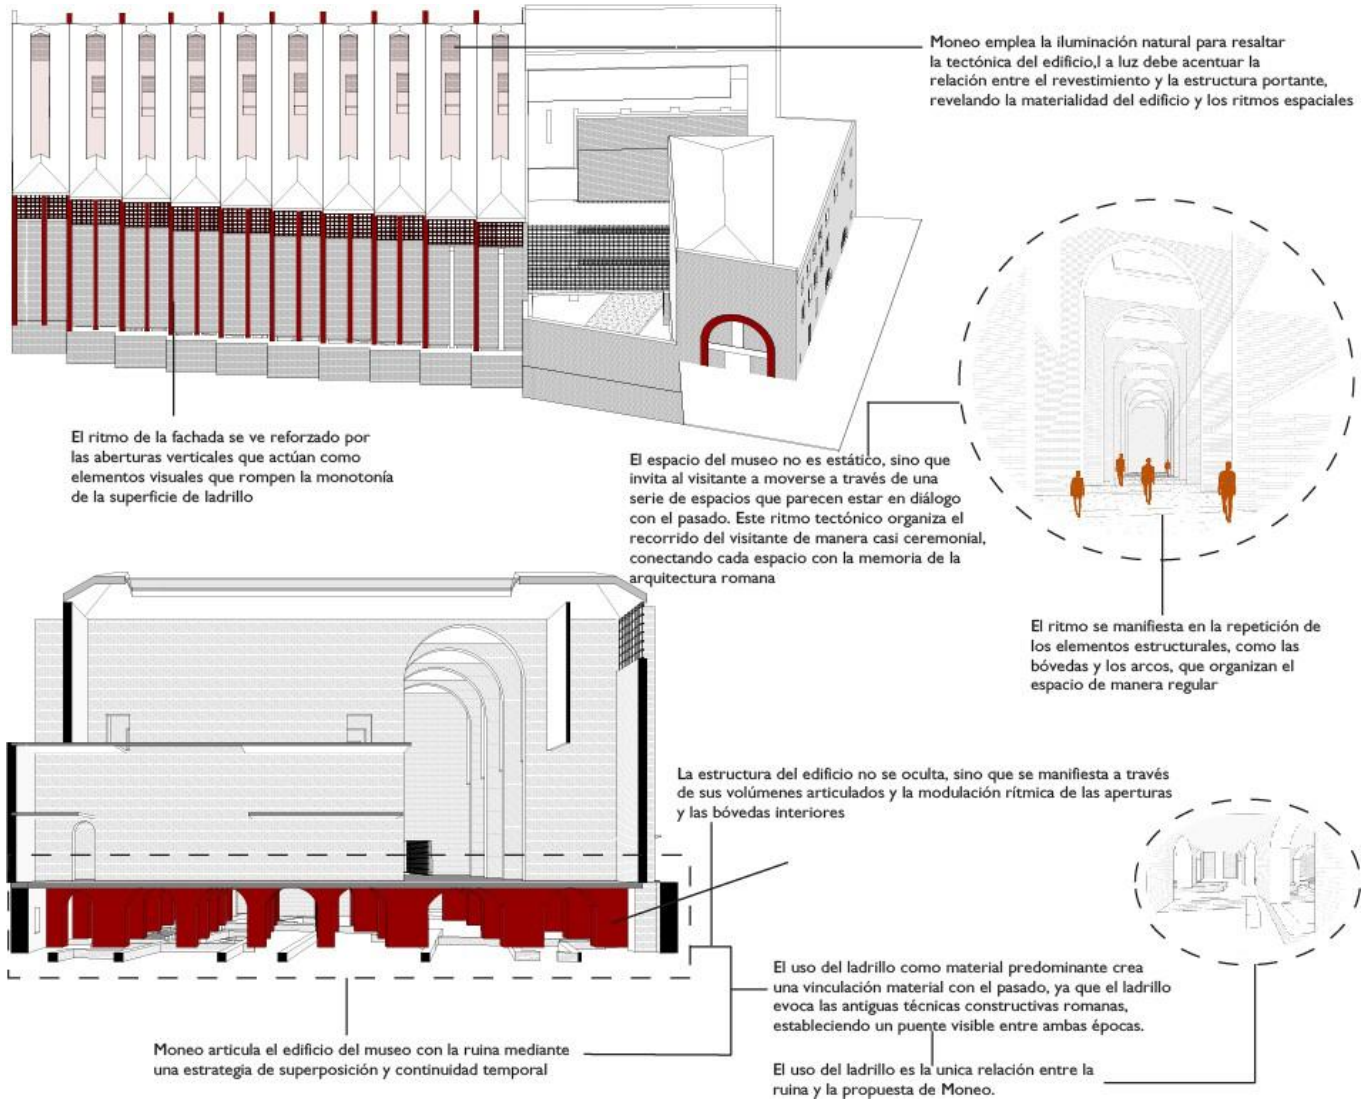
Moneo emplea la iluminación natural para resaltar la tectónica del edificio,l a luz debe acentuar la relación entre el revestimiento y la estructura portante, revelando la materialidad del edificio y los ritmos espaciales

El ritmo de la fachada se ve reforzado por las aberturas verticales que actúan como elementos visuales que rompen la monotonía de la superficie de ladrillo

El espacio del museo no es estático, sino que invita al visitante a moverse a través de una serie de espacios que parecen estar en diálogo con el pasado. Este ritmo tectónico organiza el recorrido del visitante de manera casi ceremonial, conectando cada espacio con la memoria de la arquitectura romana

El ritmo se manifiesta en la repetición de los elementos estructurales, como las bóvedas y los arcos, que organizan el espacio de manera regular

La estructura del edificio no se oculta, sino que se manifiesta a través de sus volúmenes articulados y la modulación rítmica de las aperturas y las bóvedas interiores

El uso del ladrillo como material predominante crea una vinculación material con el pasado, ya que el ladrillo evoca las antiguas técnicas constructivas romanas, estableciendo un puente visible entre ambas épocas.

El uso del ladrillo es la unica relación entre la ruina y la propuesta de Moneo.

Moneo articula el edificio del museo con la ruina mediante una estrategia de superposición y continuidad temporal